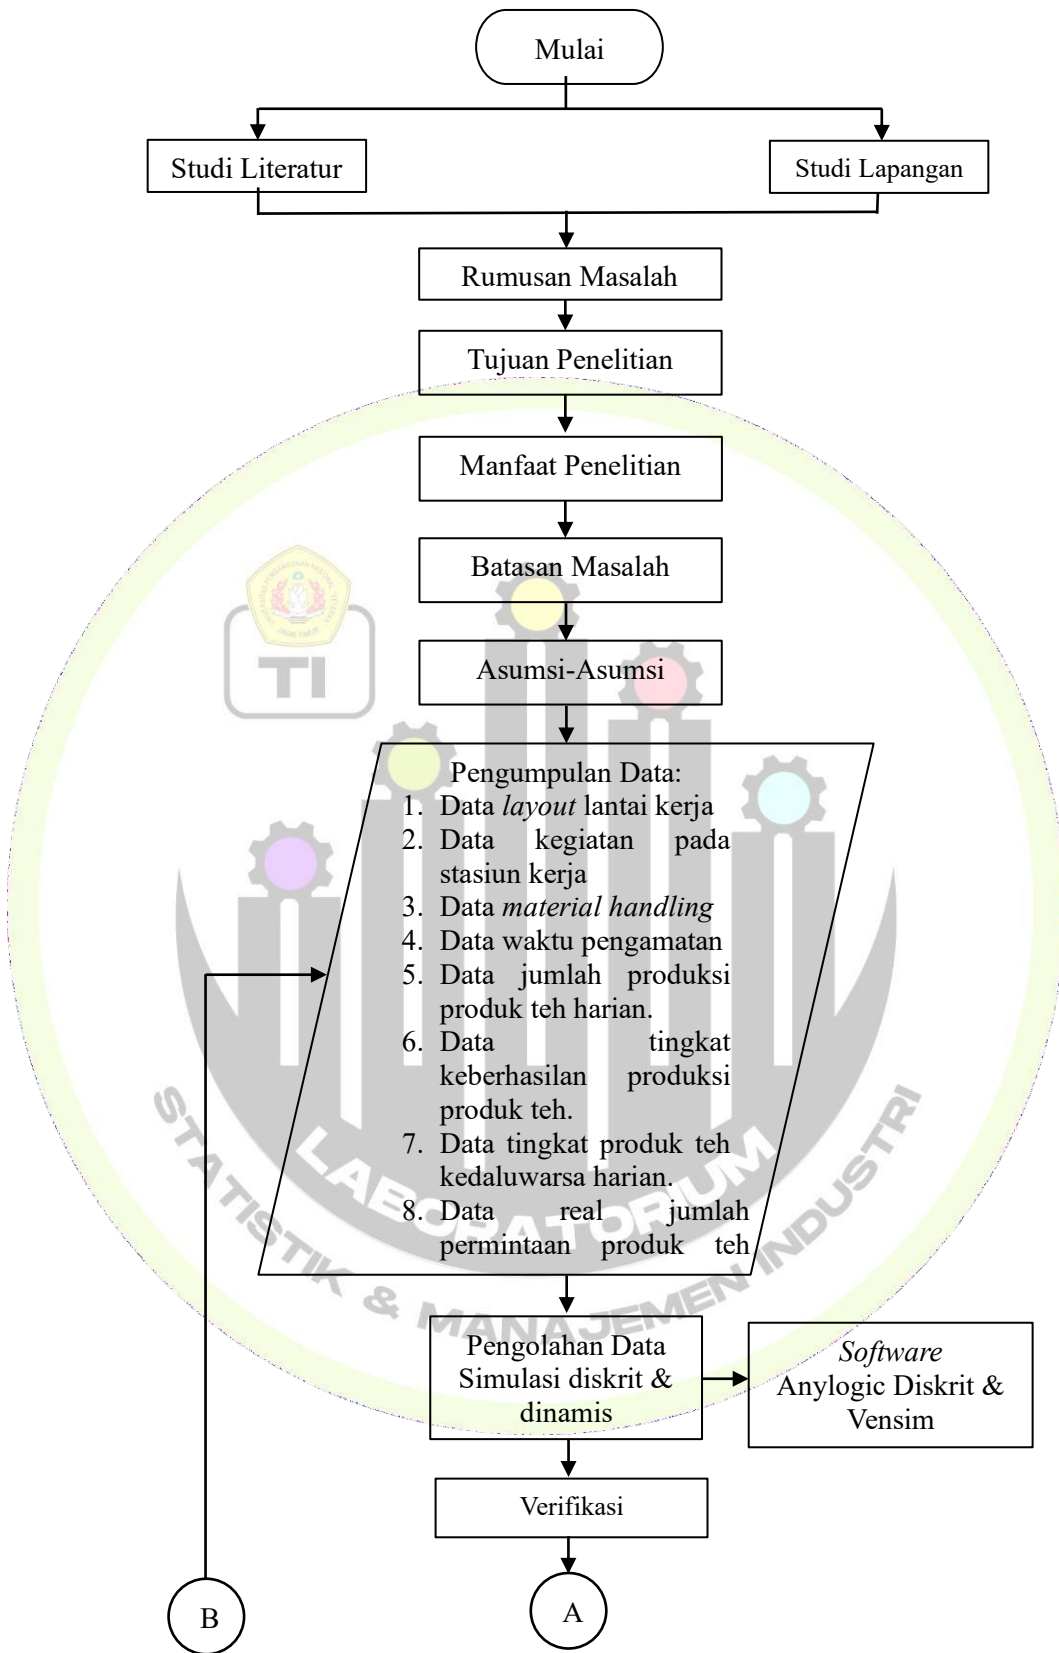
Mulai

Studi Literatur

Studi Lapangan

Rumusan Masalah

Tujuan Penelitian

Manfaat Penelitian

Batasan Masalah

Asumsi-Asumsi

Pengumpulan Data:
1. Data *layout* lantai kerja
2. Data kegiatan pada stasiun kerja
3. Data *material handling*
4. Data waktu pengamatan
5. Data jumlah produksi produk teh harian.
6. Data tingkat keberhasilan produksi produk teh.
7. Data tingkat produk teh kedaluwarsa harian.
8. Data real jumlah permintaan produk teh

Pengolahan Data Simulasi diskrit & dinamis

*Software* Anylogic Diskrit & Vensim

Verifikasi

B

A

TI

LABORATORIUM STATISTIK & MANAJEMEN INDUSTRI